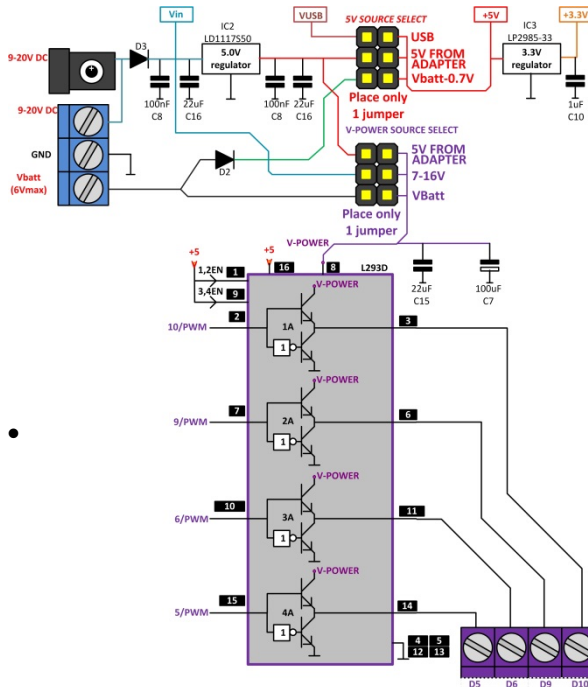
Vin
VUSB
5V SOURCE SELECT
+5V
+3.3V
IC2
LD1117S50
IC3
LP2985-33
9-20V DC
D3
5.0V regulator
USB
5V FROM ADAPTER
Vbatt-0.7V
3.3V regulator
100nF
C8
22uF
C16
100nF
C8
22uF
C16
Place only 1 jumper
1uF
C10
9-20V DC
V-POWER SOURCE SELECT
GND
D2
5V FROM ADAPTER
7-16V
VBatt
Vbatt (6Vmax)
Place only 1 jumper
V-POWER
+5
+5
1,2EN 1
16
8
L293D
22uF
C15
100uF
C7
3,4EN 9
V-POWER
10/PWM 2
1A
3
1
V-POWER
9/PWM 7
2A
6
1
V-POWER
6/PWM 10
3A
11
1
V-POWER
5/PWM 15
4A
14
1
4 5
12 13
D5
D6
D9
D10